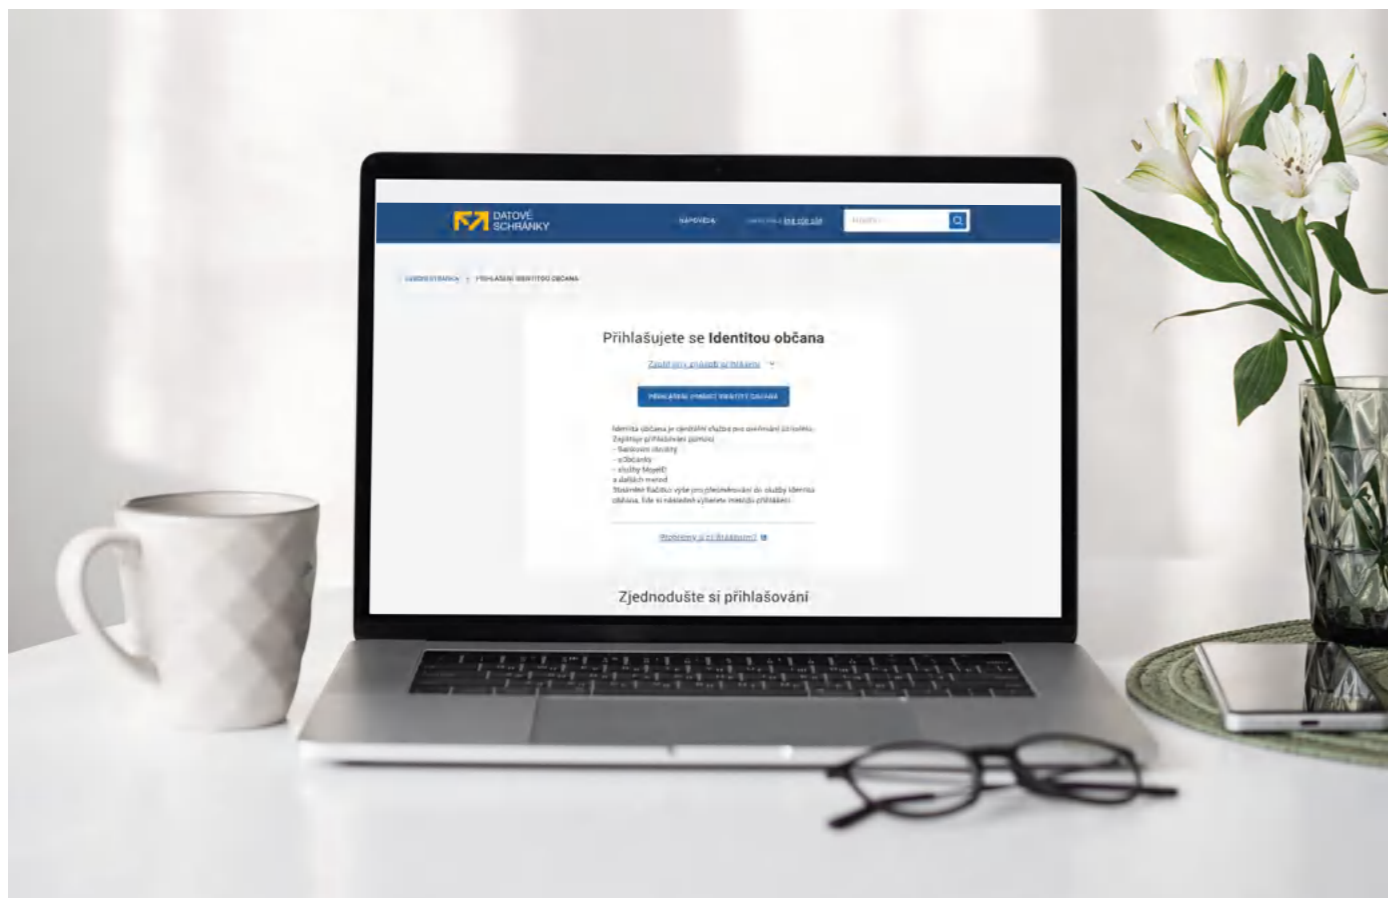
DATOVÉ SCHRÁNKY

NÁPOVĚDA

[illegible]

ÚVODNÍ STRÁNKA > PŘIHLÁŠENÍ IDENTITOU OBČANA

Přihlašujete se **Identitou občana**

Zvolit jiný způsob přihlášení

PŘIHLÁSIT POMOCÍ IDENTITY OBČANA

Identita občana je identitní služba pro ověřování totožnosti. Zajišťuje přihlašování pomocí
- Bankovní identity
- eObčanky
- služby MojeID
a dalších metod
Stisknutím tlačítka výše jste přesměrováni do služby Identita občana, kde si následně vyberete metodu přihlášení.

Problémy s přihlášením?

Zjednodušte si přihlašování